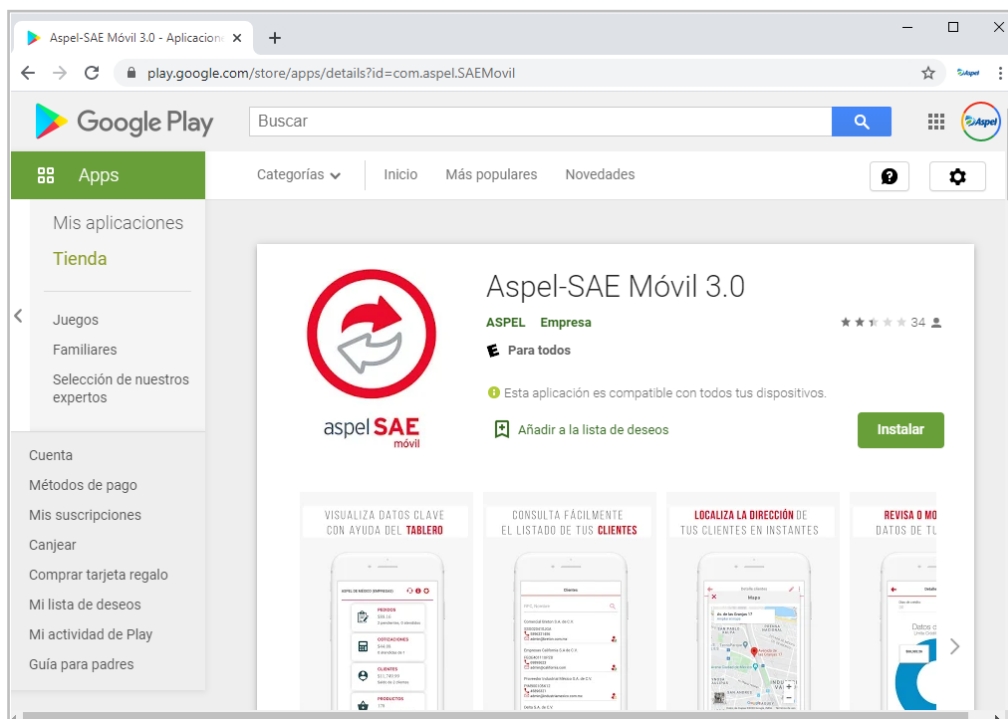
Aspel-SAE Móvil 3.0 - Aplicacion ×
+
play.google.com/store/apps/details?id=com.aspel.SAEMovil

Google Play
Buscar

Apps
Categorías
Inicio
Más populares
Novedades

Mis aplicaciones
Tienda
Juegos
Familiares
Selección de nuestros expertos

Cuenta
Métodos de pago
Mis suscripciones
Canjear
Comprar tarjeta regalo
Mi lista de deseos
Mi actividad de Play
Guía para padres

aspel SAE
móvil

Aspel-SAE Móvil 3.0
ASPEL Empresa
34
Para todos
Esta aplicación es compatible con todos tus dispositivos.
Añadir a la lista de deseos
Instalar

VISUALIZA DATOS CLAVE CON AYUDA DEL TABLERO
CONSULTA FÁCILMENTE EL LISTADO DE TUS CLIENTES
LOCALIZA LA DIRECCIÓN DE TUS CLIENTES EN INSTANTES
REVISA O MO DATOS DE TU

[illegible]
Clientes
Mapa
PEDIDOS
COTIZACIONES
CLIENTES
PRODUCTOS
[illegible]